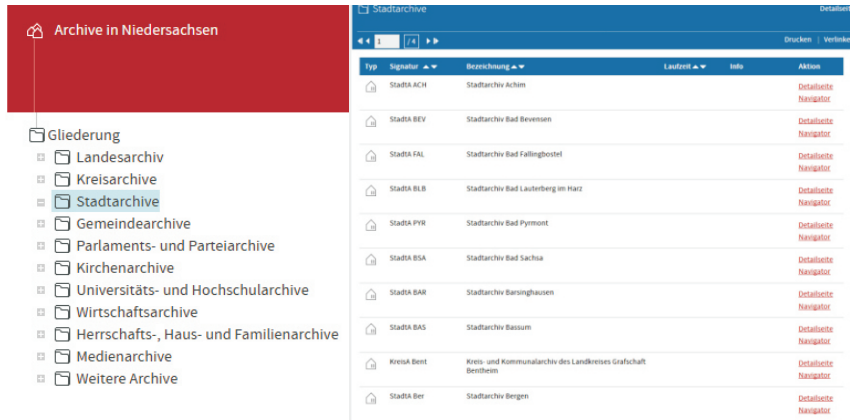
Archive in Niedersachsen

Gliederung
Landesarchiv
Kreisarchive
Stadtarchive
Gemeindearchive
Parlaments- und Parteiarchive
Kirchenarchive
Universitäts- und Hochschularchive
Wirtschaftsarchive
Herrschafts-, Haus- und Familienarchive
Medienarchive
Weitere Archive

Stadtarchive
Detailsei

1 /4

Drucken | Verlinke

| Typ | Signatur | Bezeichnung | Laufzeit | Info | Aktion |
|---|---|---|---|---|---|
| | StadtA ACH | Stadtarchiv Achim | | | Detailseite Navigator |
| | StadtA BEV | Stadtarchiv Bad Bevensen | | | Detailseite Navigator |
| | StadtA FAL | Stadtarchiv Bad Fallingbostel | | | Detailseite Navigator |
| | StadtA BLB | Stadtarchiv Bad Lauterberg im Harz | | | Detailseite Navigator |
| | StadtA PYR | Stadtarchiv Bad Pyrmont | | | Detailseite Navigator |
| | StadtA BSA | Stadtarchiv Bad Sachsa | | | Detailseite Navigator |
| | StadtA BAR | Stadtarchiv Barsinghausen | | | Detailseite Navigator |
| | StadtA BAS | Stadtarchiv Bassum | | | Detailseite Navigator |
| | KreisA Bent | Kreis- und Kommunalarchiv des Landkreises Grafschaft Bentheim | | | Detailseite Navigator |
| | StadtA Ber | Stadtarchiv Bergen | | | Detailseite Navigator |